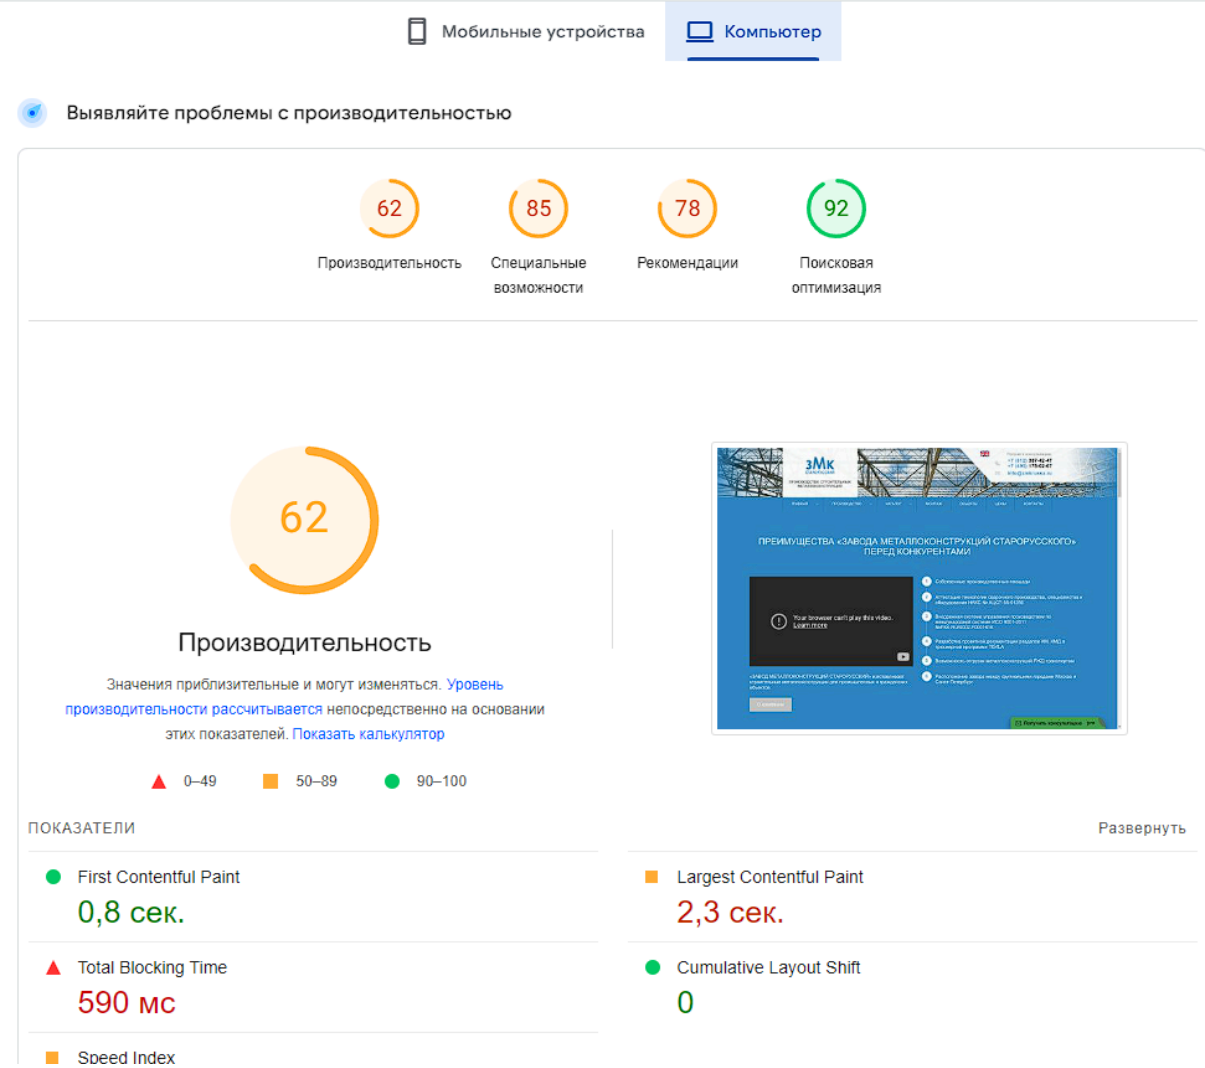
Мобильные устройства

Компьютер

Выявляйте проблемы с производительностью

62
Производительность

85
Специальные возможности

78
Рекомендации

92
Поисковая оптимизация

62

Производительность

Значения приблизительные и могут изменяться. Уровень производительности рассчитывается непосредственно на основании этих показателей. Показать калькулятор

0–49 50–89 90–100

ЗМК

ПРЕИМУЩЕСТВА «ЗАВОДА МЕТАЛЛОКОНСТРУКЦИЙ СТАРОРУССКОГО» ПЕРЕД КОНКУРЕНТАМИ

Your browser can't play this video. Learn more

ПОКАЗАТЕЛИ

Развернуть

First Contentful Paint
0,8 сек.

Largest Contentful Paint
2,3 сек.

Total Blocking Time
590 мс

Cumulative Layout Shift
0

Speed Index